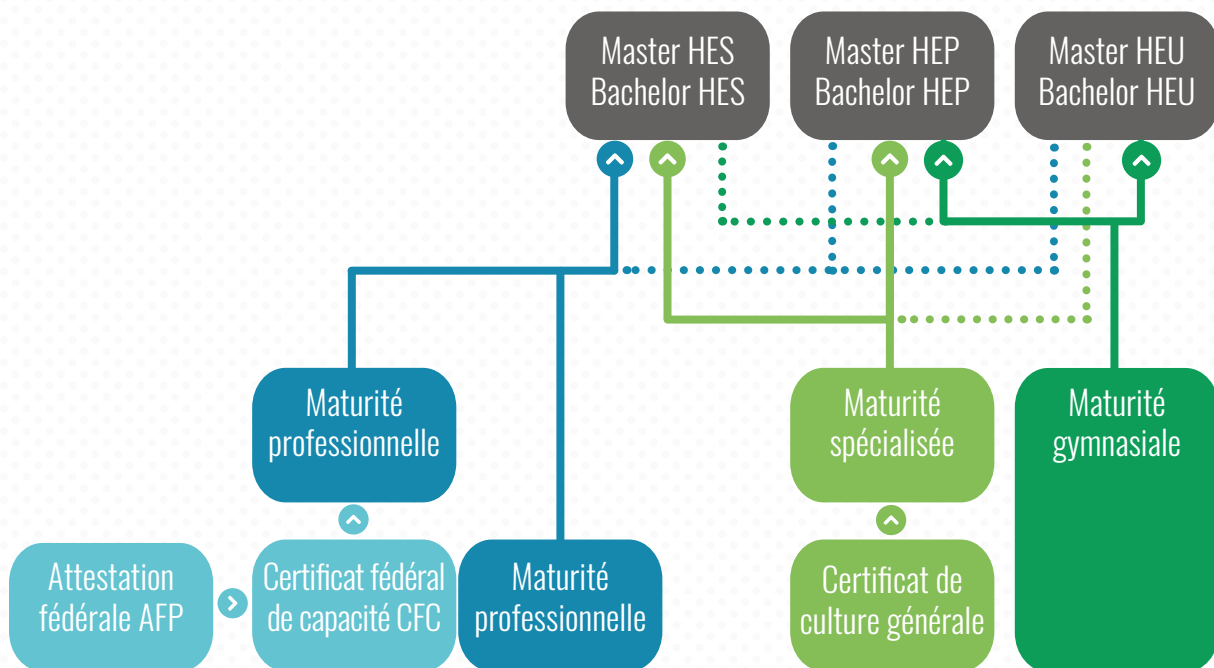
Master HES
Bachelor HES

Master HEP
Bachelor HEP

Master HEU
Bachelor HEU

Maturité professionnelle

Maturité spécialisée

Maturité gymnasiale

Attestation fédérale AFP

Certificat fédéral de capacité CFC

Maturité professionnelle

Certificat de culture générale